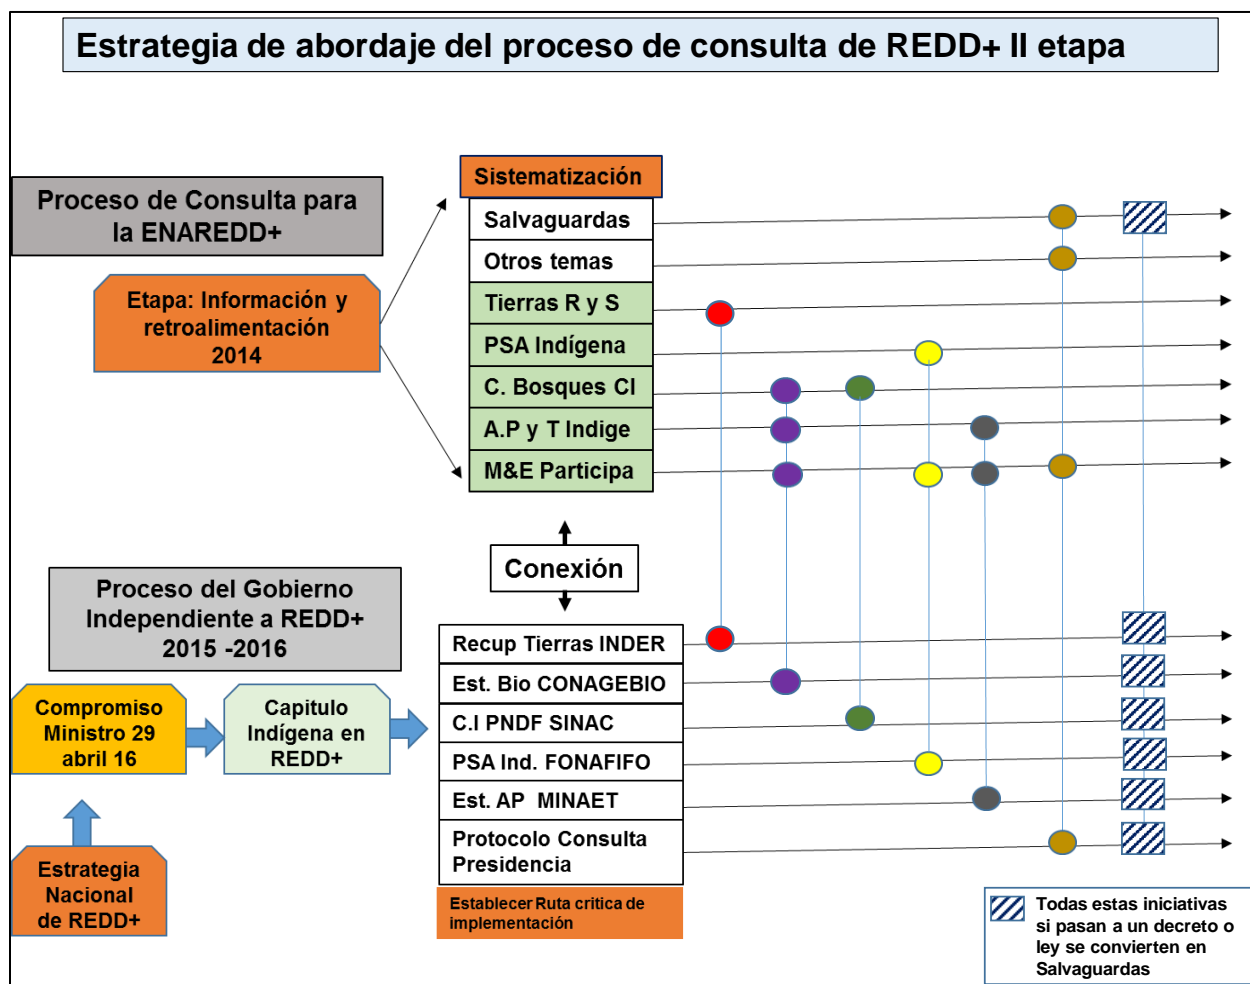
Estrategia de abordaje del proceso de consulta de REDD+ II etapa

Proceso de Consulta para la ENAREDD+

Etapa: Información y retroalimentación 2014

Sistematización

Salvaguardas

Otros temas

Tierras R y S

PSA Indígena

C. Bosques CI

A.P y T Indige

M&E Participa

Conexión

Proceso del Gobierno Independiente a REDD+ 2015 -2016

Compromiso Ministro 29 abril 16

Capitulo Indígena en REDD+

Estrategia Nacional de REDD+

Recup Tierras INDER

Est. Bio CONAGEBIO

C.I PNDF SINAC

PSA Ind. FONAFIFO

Est. AP MINAET

Protocolo Consulta Presidencia

Establecer Ruta critica de implementación

Todas estas iniciativas si pasan a un decreto o ley se convierten en Salvaguardas